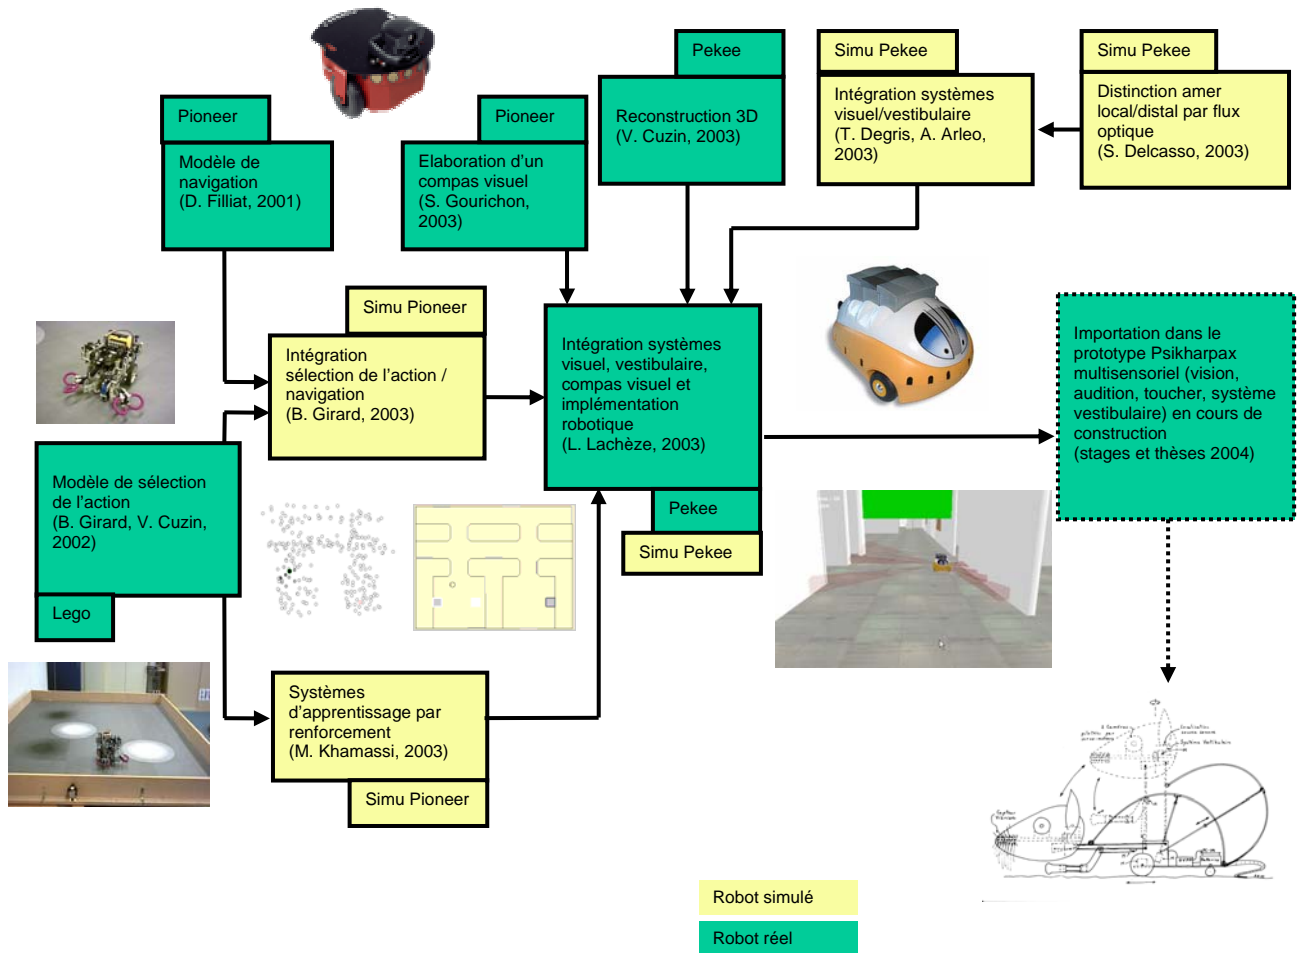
Pioneer

Modèle de navigation
(D. Filliat, 2001)

Pioneer

Elaboration d'un compas visuel
(S. Gourichon, 2003)

Pekee

Reconstruction 3D
(V. Cuzin, 2003)

Simu Pekee

Intégration systèmes visuel/vestibulaire
(T. Degris, A. Arleo, 2003)

Simu Pekee

Distinction amer local/distal par flux optique
(S. Delcasso, 2003)

Simu Pioneer

Intégration sélection de l'action / navigation
(B. Girard, 2003)

Intégration systèmes visuel, vestibulaire, compas visuel et implémentation robotique
(L. Lachèze, 2003)

Pekee

Simu Pekee

Importation dans le prototype Psikharpax multisensoriel (vision, audition, toucher, système vestibulaire) en cours de construction
(stages et thèses 2004)

Modèle de sélection de l'action
(B. Girard, V. Cuzin, 2002)

Lego

Systèmes d'apprentissage par renforcement
(M. Khamassi, 2003)

Simu Pioneer

Robot simulé

Robot réel